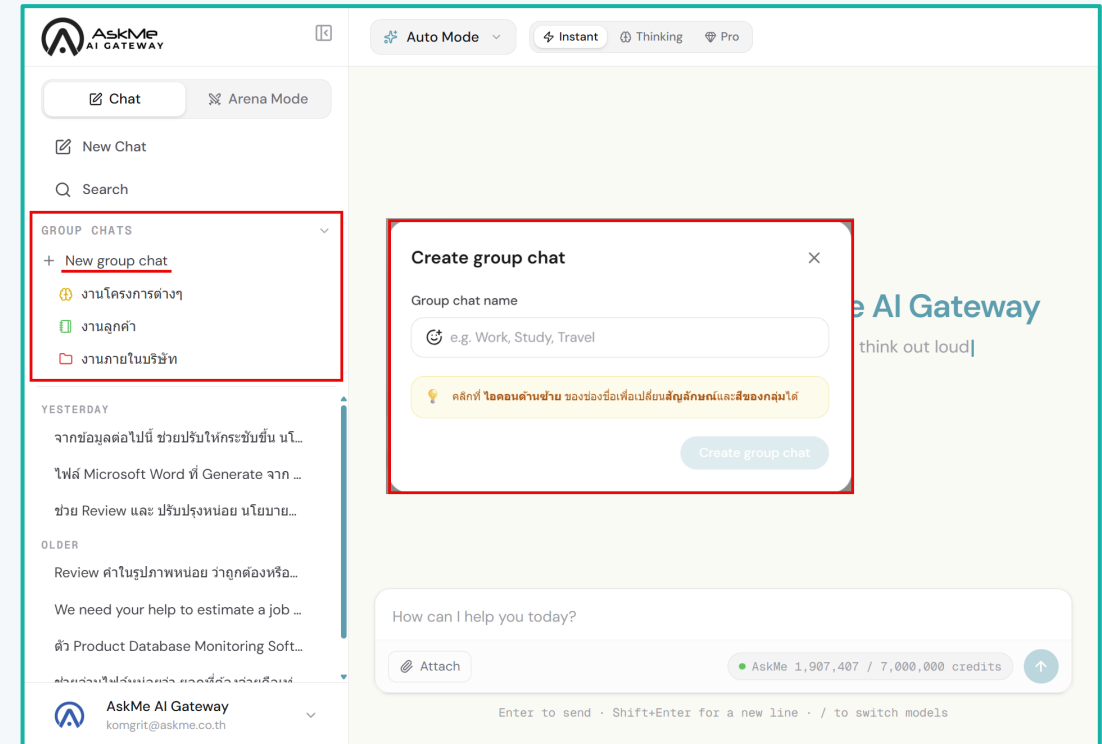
AskMe AI GATEWAY

Chat
Arena Mode

New Chat

Search

GROUP CHATS
+ New group chat
งานโครงการต่างๆ
งานลูกค้า
งานภายในบริษัท

YESTERDAY
จากข้อมูลต่อไปนี้ ช่วยปรับให้กระชับขึ้น นโ...
ไฟล์ Microsoft Word ที่ Generate จาก ...
ช่วย Review และ ปรับปรุงหน่อย นโยบาย...

OLDER
Review คำในรูปภาพหน่อย ว่าถูกต้องหรือ...
We need your help to estimate a job ...
ตัว Product Database Monitoring Soft...
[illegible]

AskMe AI Gateway
komgrit@askme.co.th

Auto Mode
Instant
Thinking
Pro

Create group chat
Group chat name
e.g. Work, Study, Travel
คลิกที่ ไอคอนด้านซ้าย ของช่องชื่อเพื่อเปลี่ยนสัญลักษณ์และสีของกลุ่มได้
Create group chat

e AI Gateway
think out loud

How can I help you today?
Attach
AskMe 1,907,407 / 7,000,000 credits

Enter to send · Shift+Enter for a new line · / to switch models